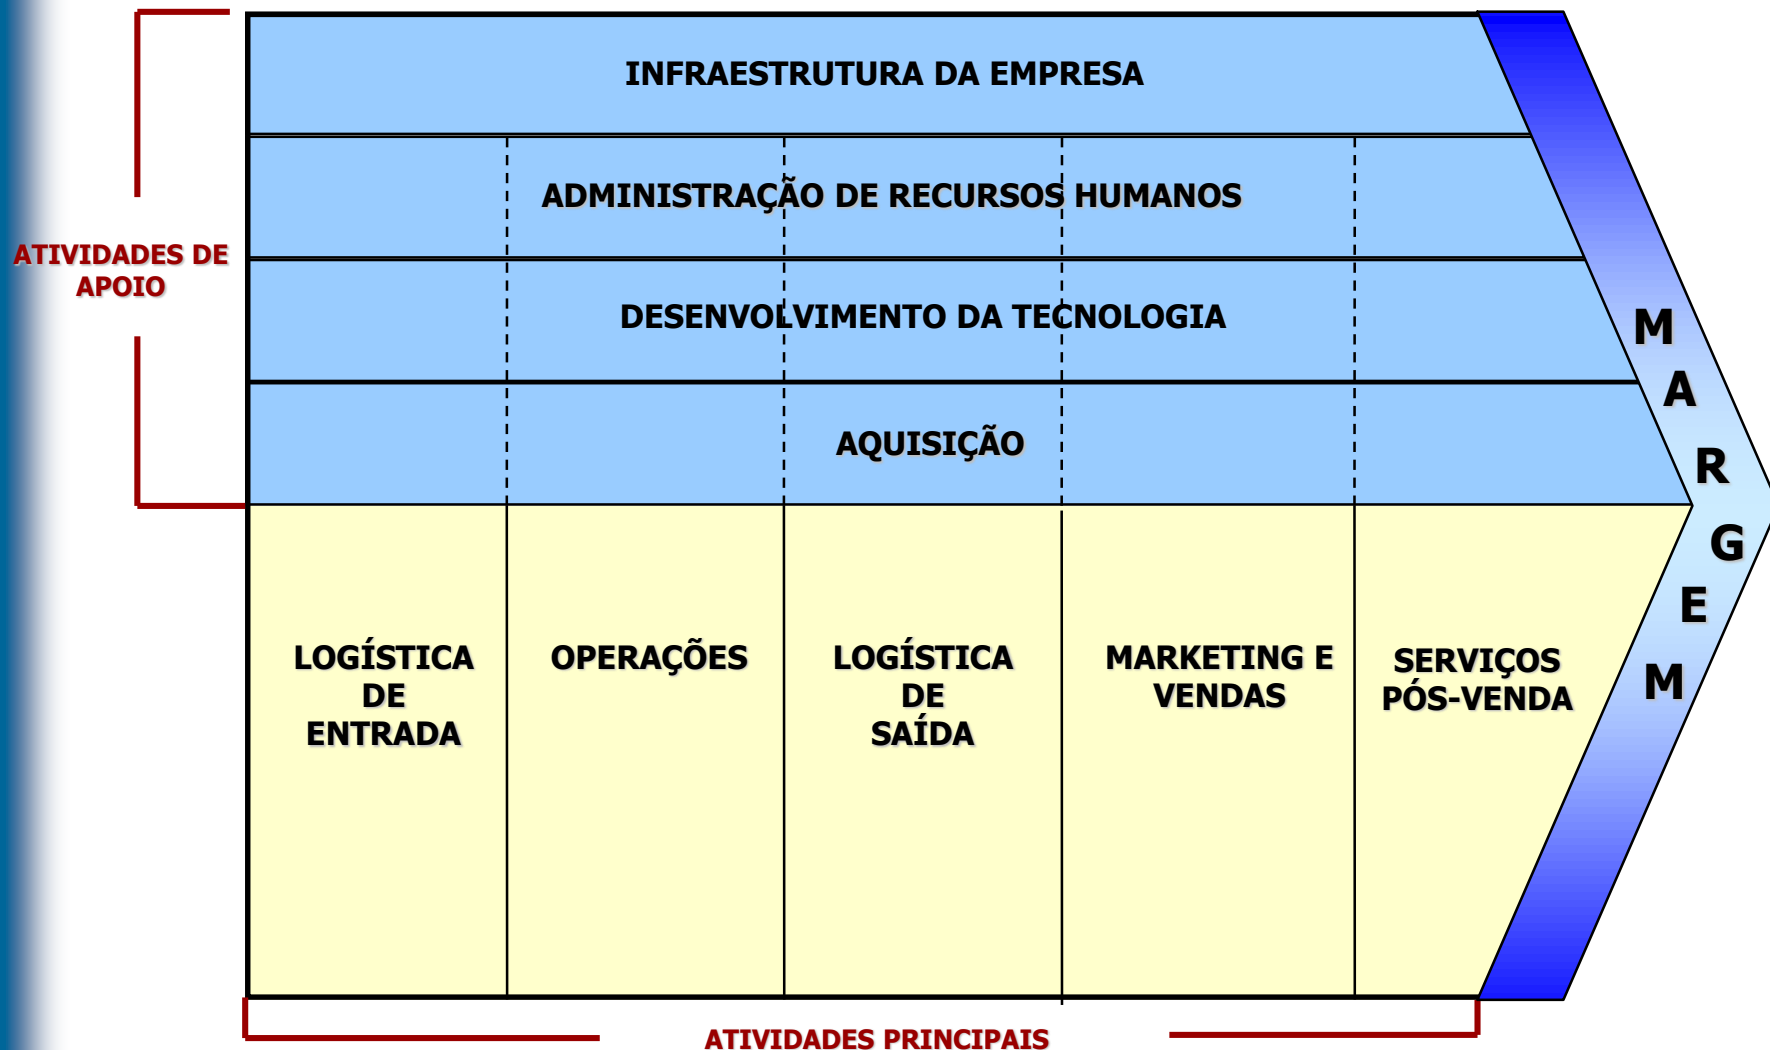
ATIVIDADES DE APOIO

INFRAESTRUTURA DA EMPRESA

ADMINISTRAÇÃO DE RECURSOS HUMANOS

DESENVOLVIMENTO DA TECNOLOGIA

AQUISIÇÃO

LOGÍSTICA DE ENTRADA

OPERAÇÕES

LOGÍSTICA DE SAÍDA

MARKETING E VENDAS

SERVIÇOS PÓS-VENDA

M A R G E M

ATIVIDADES PRINCIPAIS